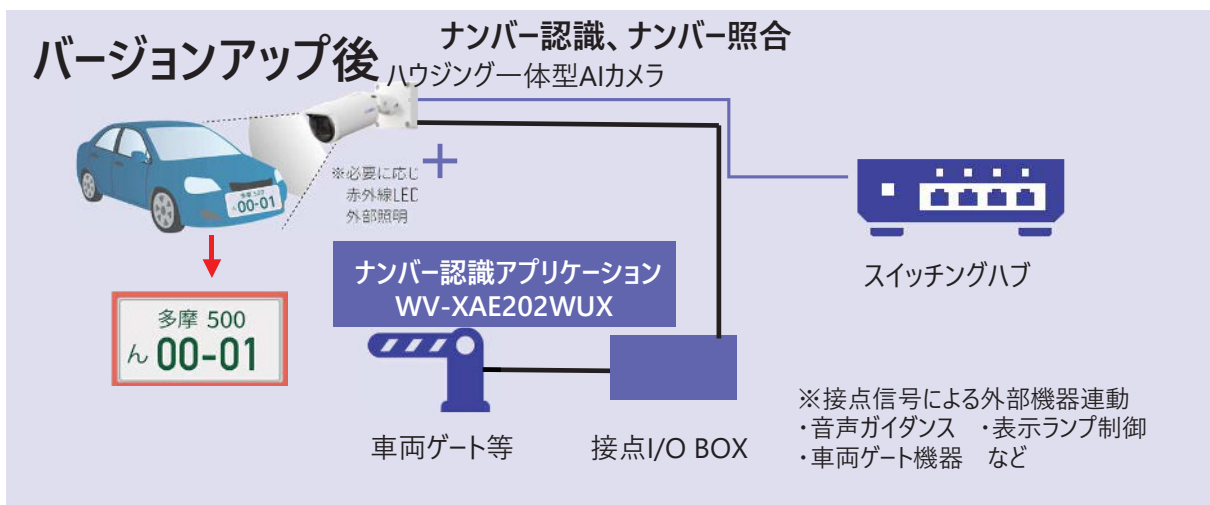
バージョンアップ後

ナンバー認識、ナンバー照合

ハウジング一体型AIカメラ

00-01

+

※必要に応じ
赤外線LED
外部照明

スイッチングハブ

ナンバー認識アプリケーション
WV-XAE202WUX

多摩 500
ん 00-01

車両ゲート等

接点I/O BOX

※接点信号による外部機器連動
・音声ガイダンス　・表示ランプ制御
・車両ゲート機器　など